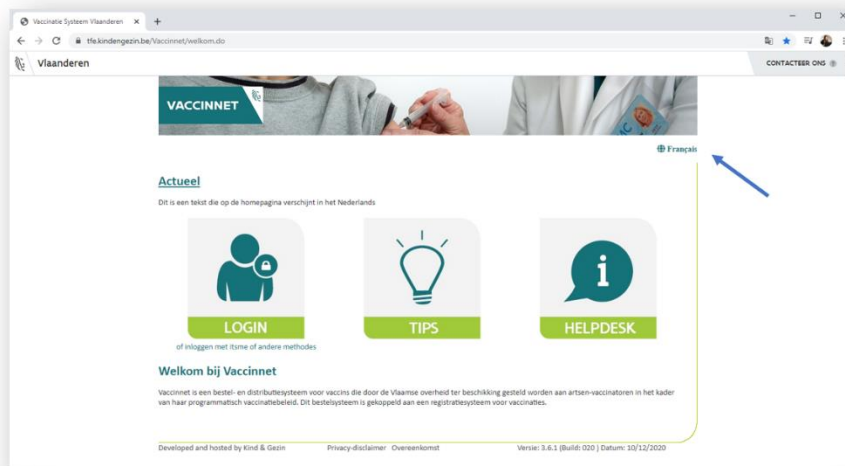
Vaccinatie Systeem Vlaanderen ×

tfe.kindengezin.be/Vaccinnet/welkom.do

Vlaanderen

CONTACTEER ONS

VACCINNET

Français

Actueel

Dit is een tekst die op de homepagina verschijnt in het Nederlands

LOGIN

of inloggen met itsme of andere methodes

TIPS

HELPDESK

Welkom bij Vaccinnet

Vaccinnet is een bestel- en distributtesysteem voor vaccins die door de Vlaamse overheid ter beschikking gesteld worden aan artsen-vaccinatoren in het kader van haar programmatisch vaccinatiebeleid. Dit bestelsysteem is gekoppeld aan een registratiesysteem voor vaccinaties.

Developed and hosted by Kind & Gezin

Privacy-disclaimer Overeenkomst

Versie: 3.6.1 (Build: 020 ) Datum: 10/12/2020